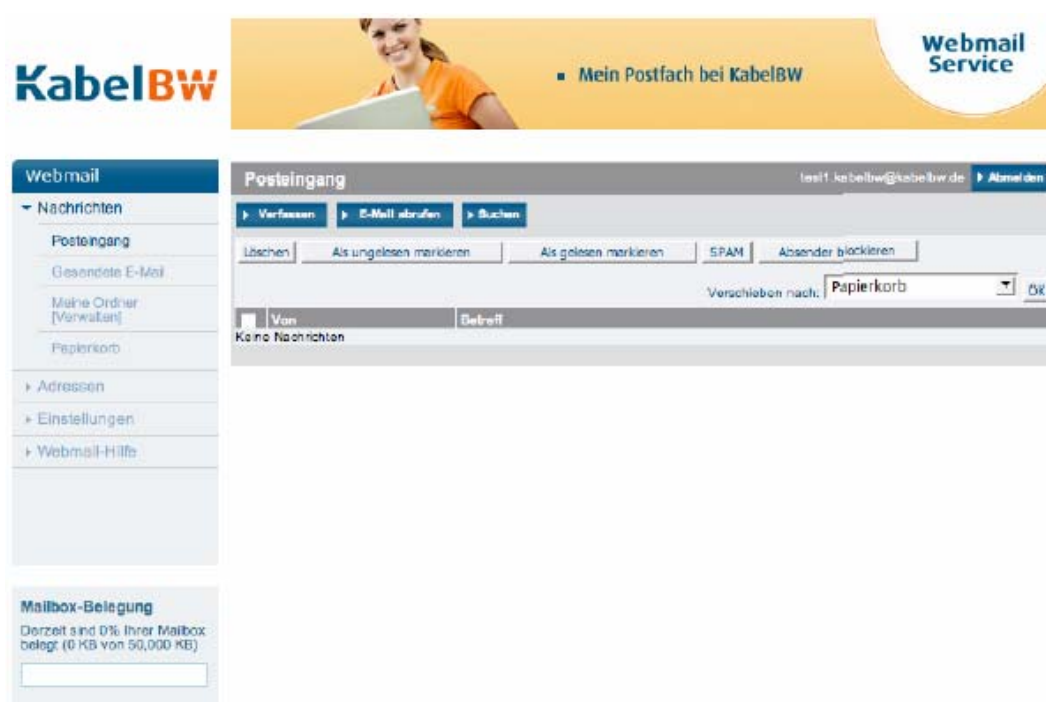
KabelBW

Mein Postfach bei KabelBW

Webmail Service

Webmail

Nachrichten

Posteingang

Gesendete E-Mail

Meine Ordner [Verwalten]

Papierkorb

Adressen

Einstellungen

Webmail-Hilfe

Mailbox-Belegung

Derzeit sind 0% Ihrer Mailbox belegt (0 KB von 50,000 KB)

Posteingang

test1.kabelbw@kabelbw.de

Abmelden

Verfassen

E-Mail abrufen

Suchen

Löschen

Als ungelesen markieren

Als gelesen markieren

SPAM

Absender blockieren

Verschieben nach:

Papierkorb

OK

Von

Betreff

Keine Nachrichten